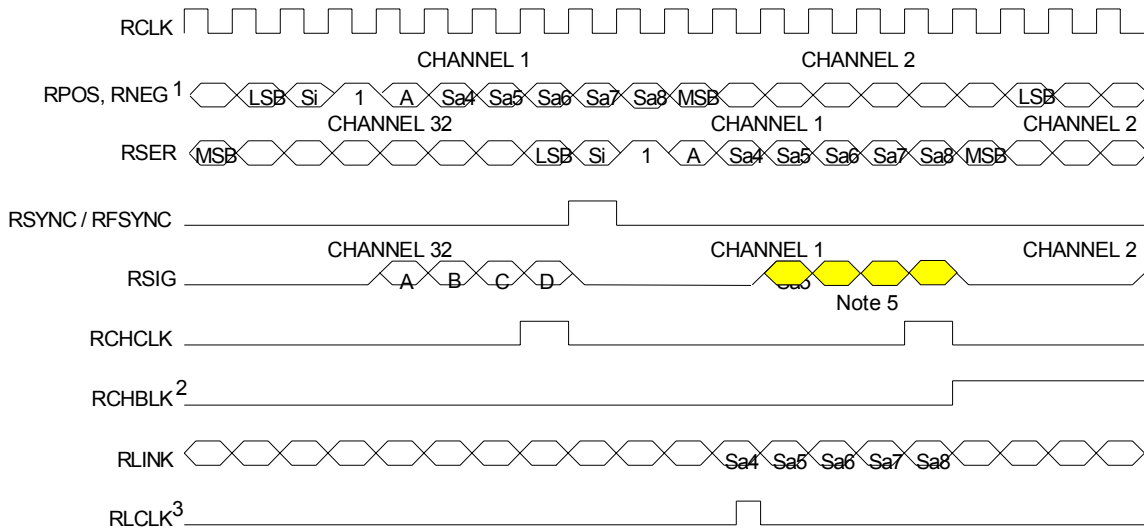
RCLK

CHANNEL 1

CHANNEL 2

RPOS, RNEG$^1$ LSB Si 1 A Sa4 Sa5 Sa6 Sa7 Sa8 MSB LSB

CHANNEL 32

CHANNEL 1

CHANNEL 2

RSER MSB LSB Si 1 A Sa4 Sa5 Sa6 Sa7 Sa8 MSB

RSYNC / RFSYNC

CHANNEL 32

CHANNEL 1

CHANNEL 2

RSIG A B C D Sa5

Note 5

RCHCLK

RCHBLK$^2$

RLINK Sa4 Sa5 Sa6 Sa7 Sa8

RLCLK$^3$